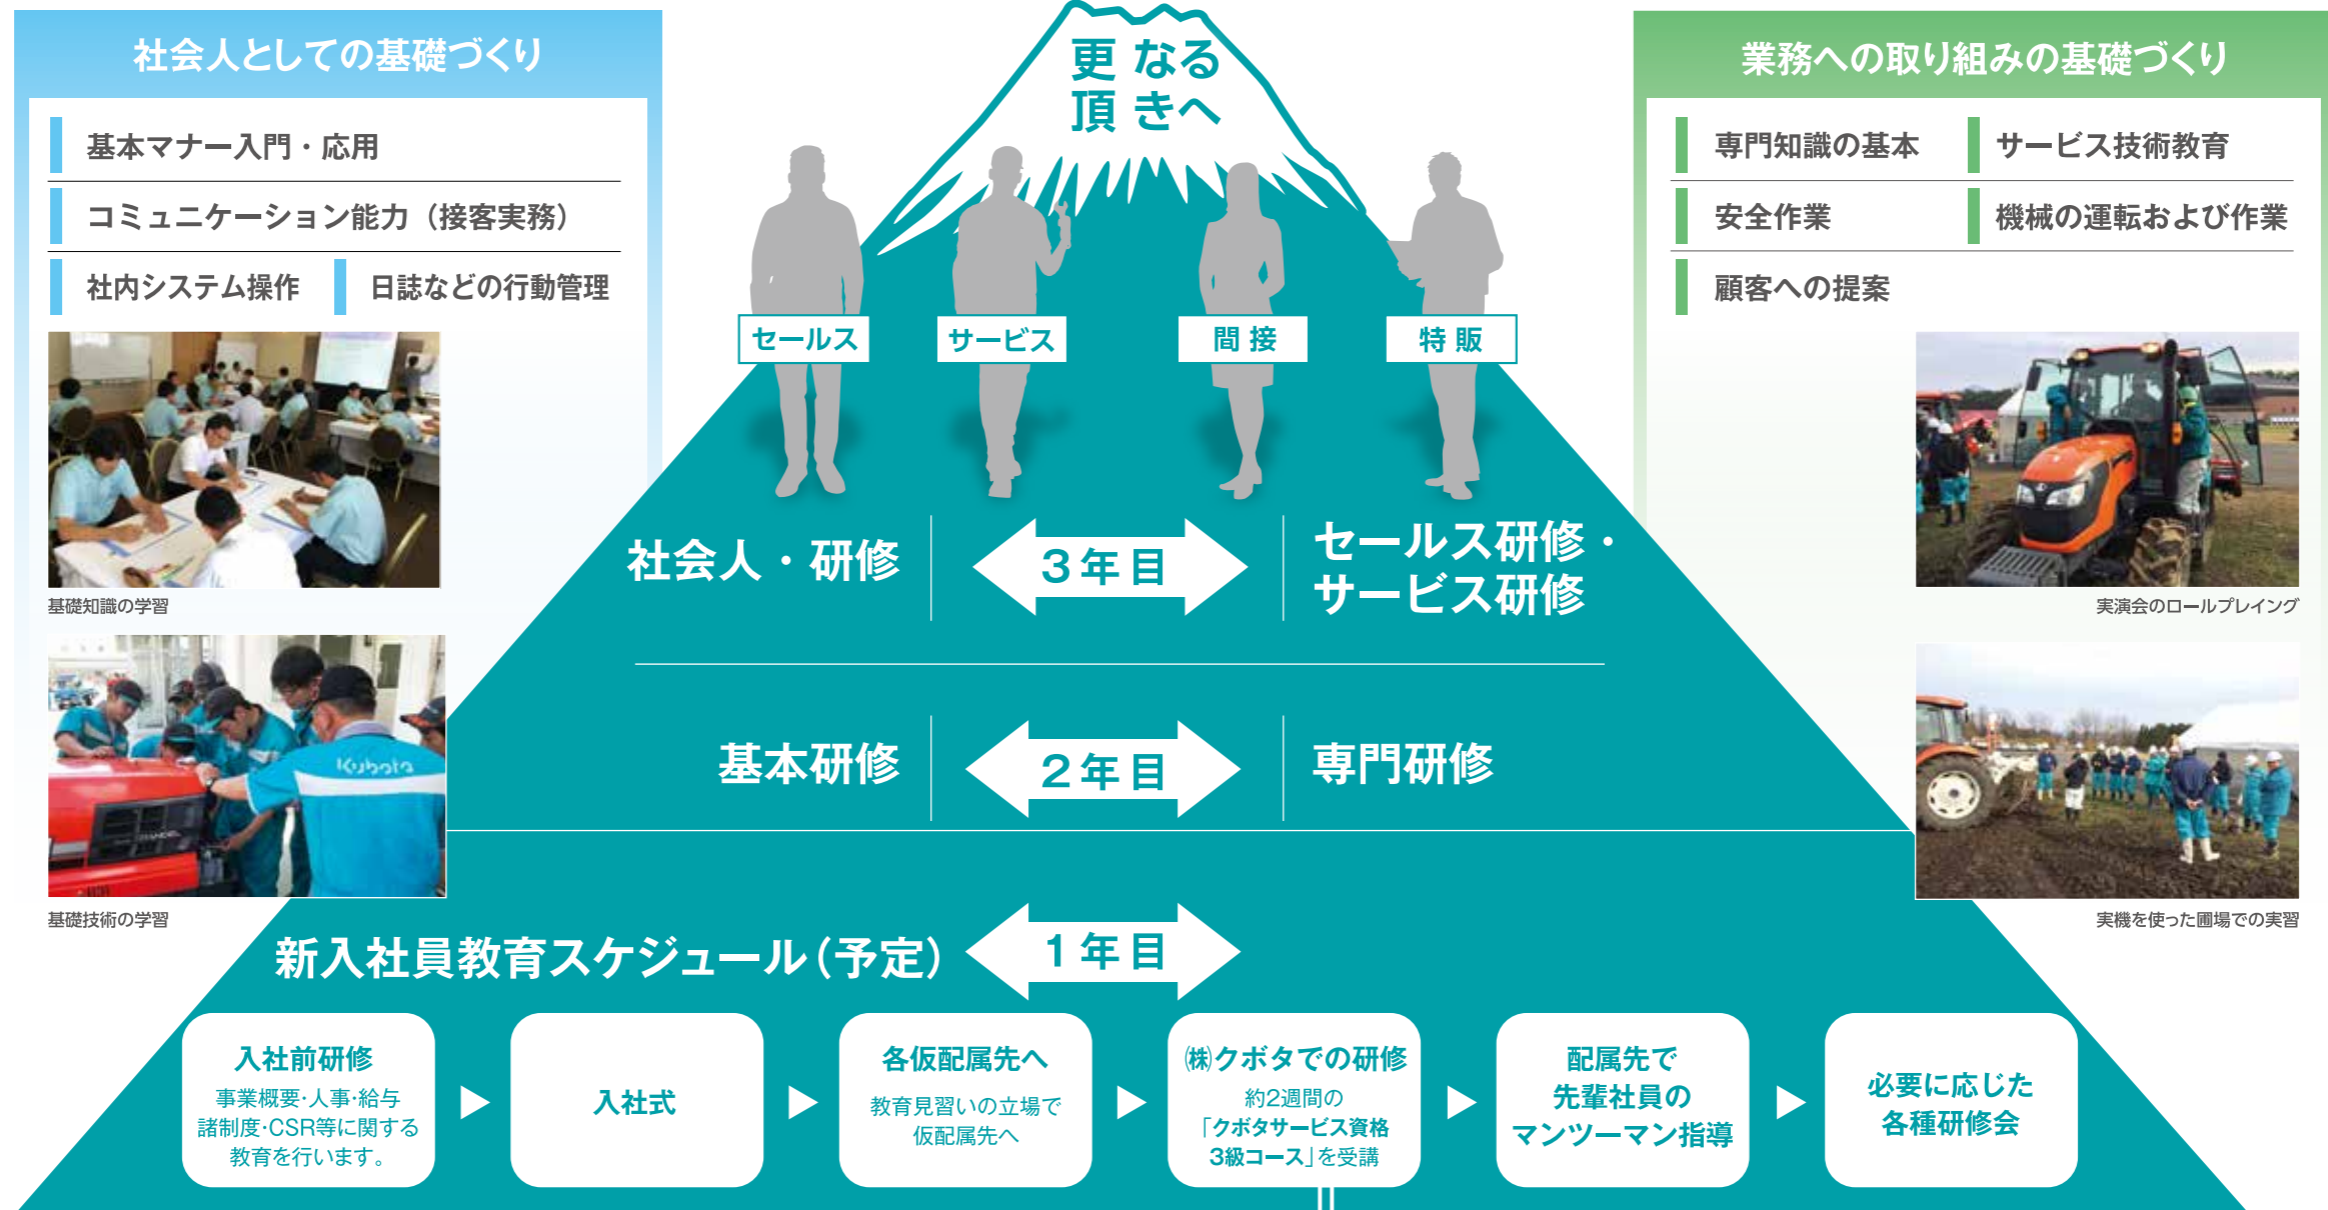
社会人としての基礎づくり

基本マナー入門・応用

コミュニケーション能力（接客実務）

社内システム操作

日誌などの行動管理

基礎知識の学習

基礎技術の学習

更なる頂きへ

セールス

サービス

間接

特販

業務への取り組みの基礎づくり

専門知識の基本

サービス技術教育

安全作業

機械の運転および作業

顧客への提案

実演会のロールプレイング

実機を使った圃場での実習

社会人・研修

3年目

セールス研修・サービス研修

基本研修

2年目

専門研修

新入社員教育スケジュール（予定）

1年目

入社前研修
事業概要･人事･給与諸制度･CSR等に関する教育を行います。

入社式

各仮配属先へ
教育見習いの立場で仮配属先へ

㈱クボタでの研修
約2週間の「クボタサービス資格3級コース」を受講

配属先で先輩社員のマンツーマン指導

必要に応じた各種研修会